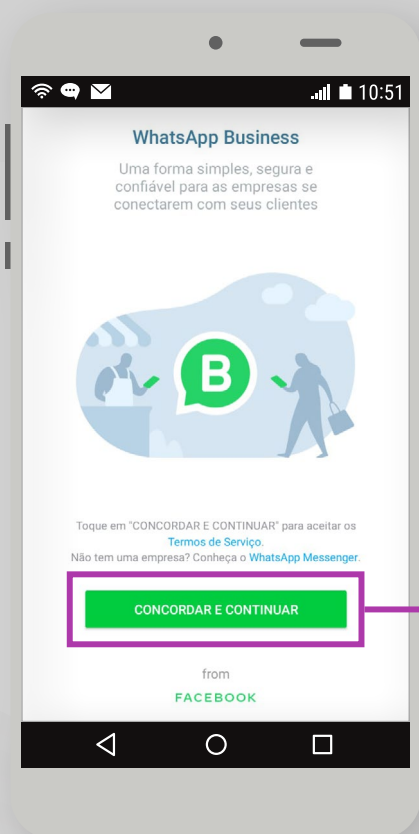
10:51

WhatsApp Business

Uma forma simples, segura e confiável para as empresas se conectarem com seus clientes

B

Toque em "CONCORDAR E CONTINUAR" para aceitar os Termos de Serviço.
Não tem uma empresa? Conheça o WhatsApp Messenger.

CONCORDAR E CONTINUAR

from

FACEBOOK